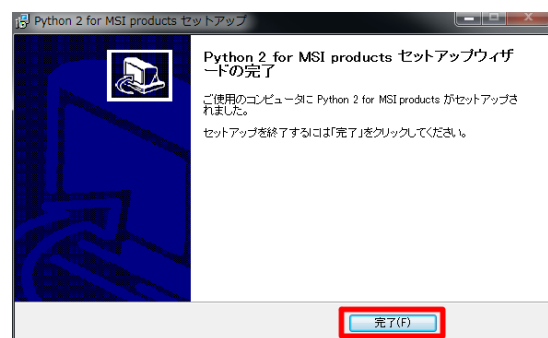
Python 2 for MSI products セットアップ

Python 2 for MSI products セットアップウィザードの完了

ご使用のコンピュータに Python 2 for MSI products がセットアップされました。

セットアップを終了するには「完了」をクリックしてください。

完了(F)